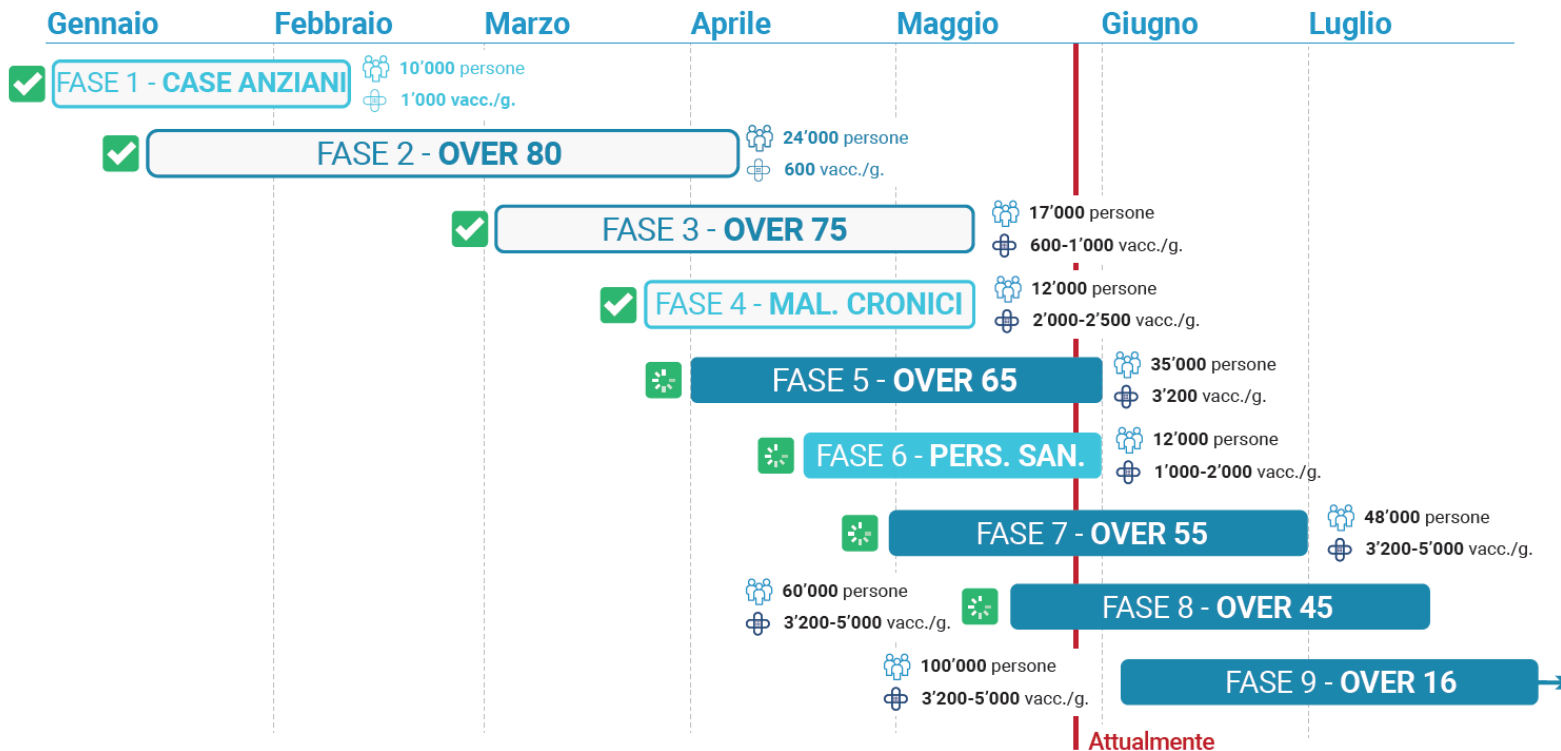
Gennaio Febbraio Marzo Aprile Maggio Giugno Luglio

FASE 1 - CASE ANZIANI
10’000 persone
1’000 vacc./g.

FASE 2 - OVER 80
24’000 persone
600 vacc./g.

FASE 3 - OVER 75
17’000 persone
600-1’000 vacc./g.

FASE 4 - MAL. CRONICI
12’000 persone
2’000-2’500 vacc./g.

FASE 5 - OVER 65
35’000 persone
3’200 vacc./g.

FASE 6 - PERS. SAN.
12’000 persone
1’000-2’000 vacc./g.

FASE 7 - OVER 55
48’000 persone
3’200-5’000 vacc./g.

60’000 persone
3’200-5’000 vacc./g.
FASE 8 - OVER 45

100’000 persone
3’200-5’000 vacc./g.
FASE 9 - OVER 16

Attualmente